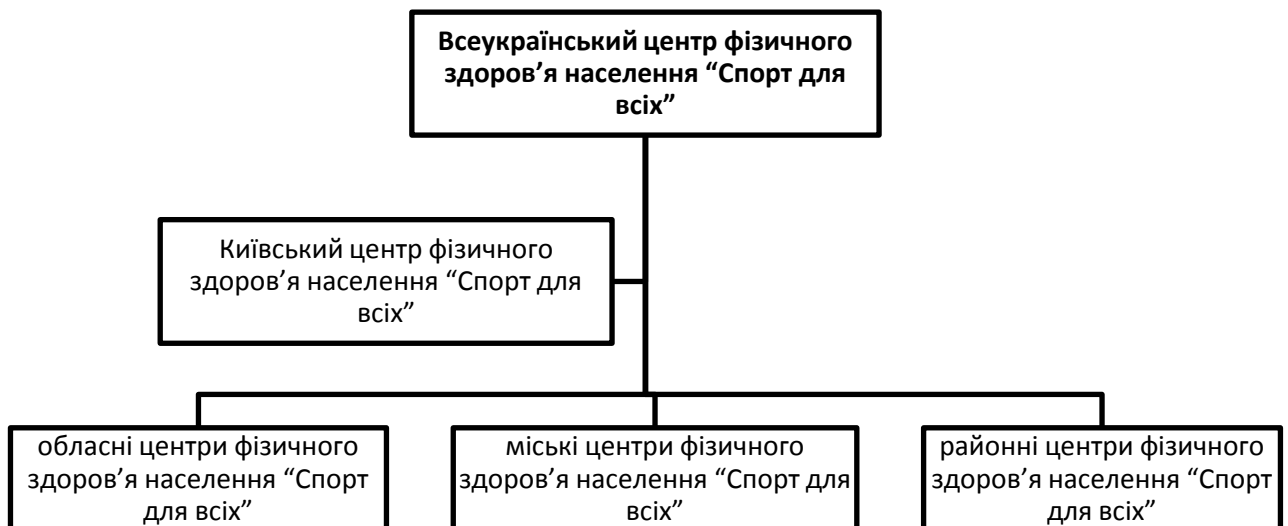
Всеукраїнський центр фізичного здоров'я населення "Спорт для всіх"

Київський центр фізичного здоров'я населення "Спорт для всіх"

обласні центри фізичного здоров'я населення "Спорт для всіх"

міські центри фізичного здоров'я населення "Спорт для всіх"

районні центри фізичного здоров'я населення "Спорт для всіх"